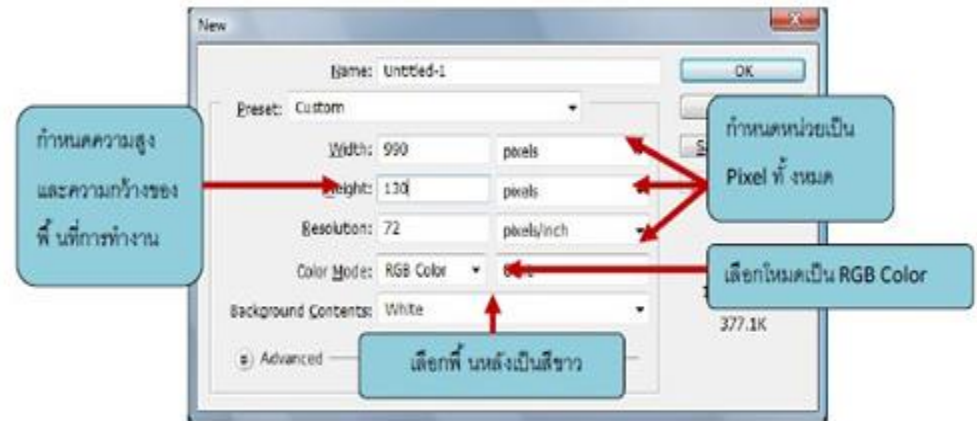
New

Name: Untitled-1

OK

Preset: Custom

Width: 990 pixels

Height: 130 pixels

Resolution: 72 pixels/inch

Color Mode: RGB Color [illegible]

Background Contents: White

Advanced

377.1K

กำหนดความสูง และความกว้างของ พื้ นที่การทำงาน

กำหนดหน่วยเป็น Pixel ทั้ งหมด

เลือกโหมดเป็น RGB Color

เลือกพื้ นหลังเป็นสีขาว